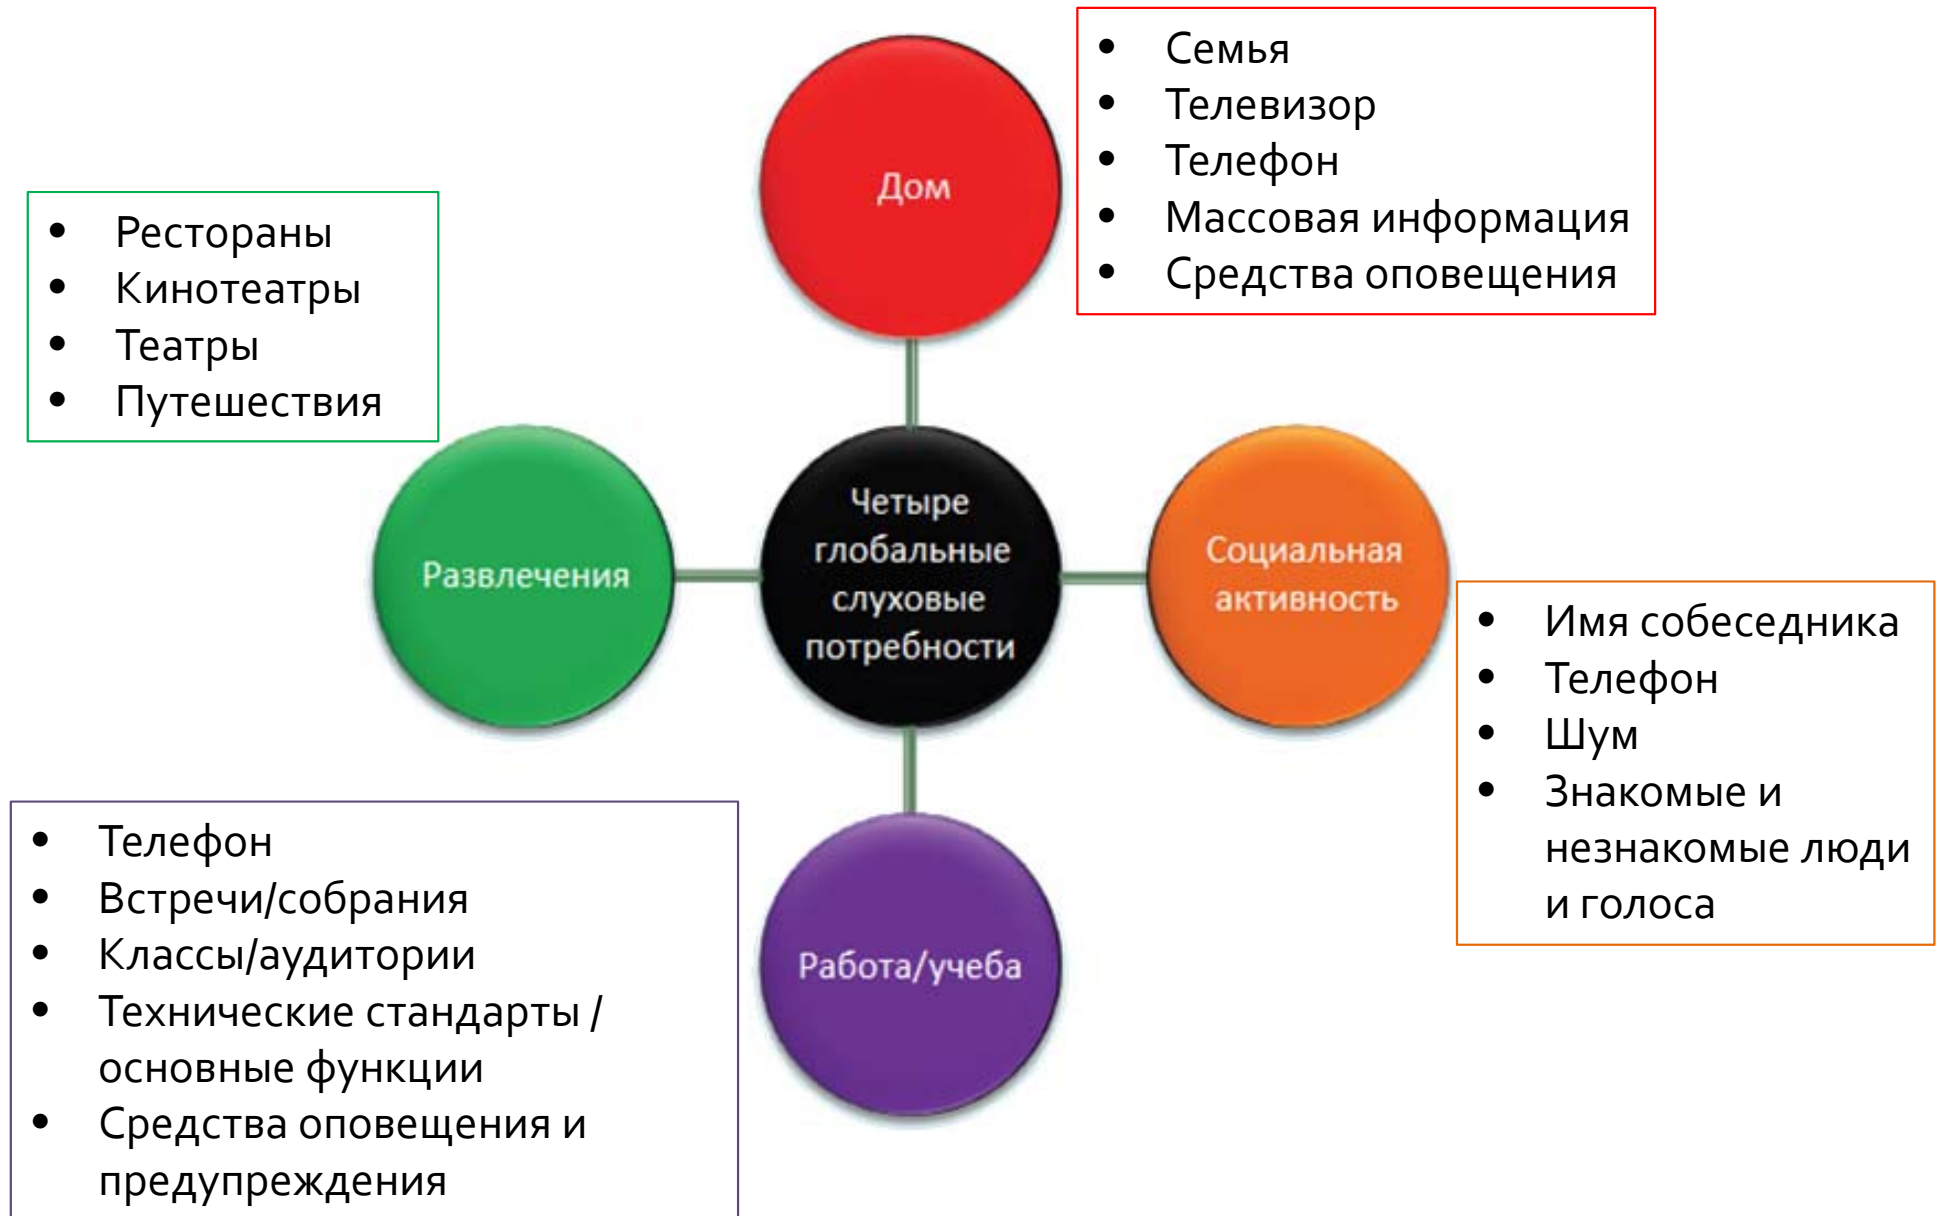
- Семья
- Телевизор
- Телефон
- Массовая информация
- Средства оповещения

Дом

- Рестораны
- Кинотеатры
- Театры
- Путешествия

Развлечения

Четыре глобальные слуховые потребности

Социальная активность

- Имя собеседника
- Телефон
- Шум
- Знакомые и незнакомые люди и голоса

Работа/учеба

- Телефон
- Встречи/собрания
- Классы/аудитории
- Технические стандарты / основные функции
- Средства оповещения и предупреждения